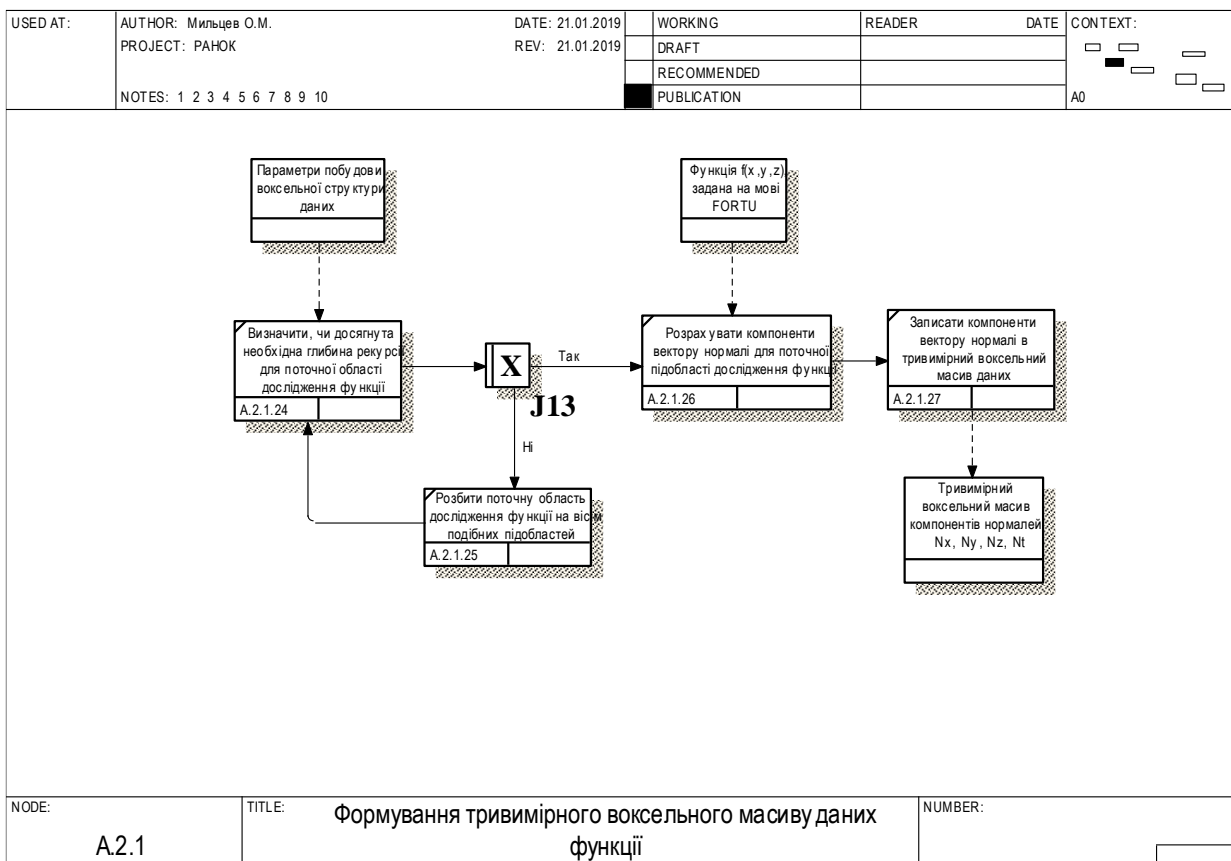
| USED AT: | AUTHOR: Мильцев О.М. DATE: 21.01.2019 | WORKING | READER DATE | CONTEXT: |
|---|---|---|---|---|
| | PROJECT: РАНОК REV: 21.01.2019 | DRAFT | | |
| | | RECOMMENDED | | |
| | NOTES: 1 2 3 4 5 6 7 8 9 10 | PUBLICATION | | A0 |

Параметри побудови воксельної структури даних

Функція f(x,y,z) задана на мові FORTU

Визначити, чи досягнута необхідна глибина рекурсії для поточної області дослідження функції
A.2.1.24

X
J13

Так

Ні

Розрахувати компоненти вектору нормалі для поточної підобласті дослідження функції
A.2.1.26

Записати компоненти вектору нормалі в тривимірний воксельний масив даних
A.2.1.27

Розбити поточну область дослідження функції на вісім подібних підобластей
A.2.1.25

Тривимірний воксельний масив компонентів нормалей Nx, Ny, Nz, Nt

| NODE: | TITLE: | NUMBER: |
|---|---|---|
| A.2.1 | Формування тривимірного воксельного масиву даних функції | |